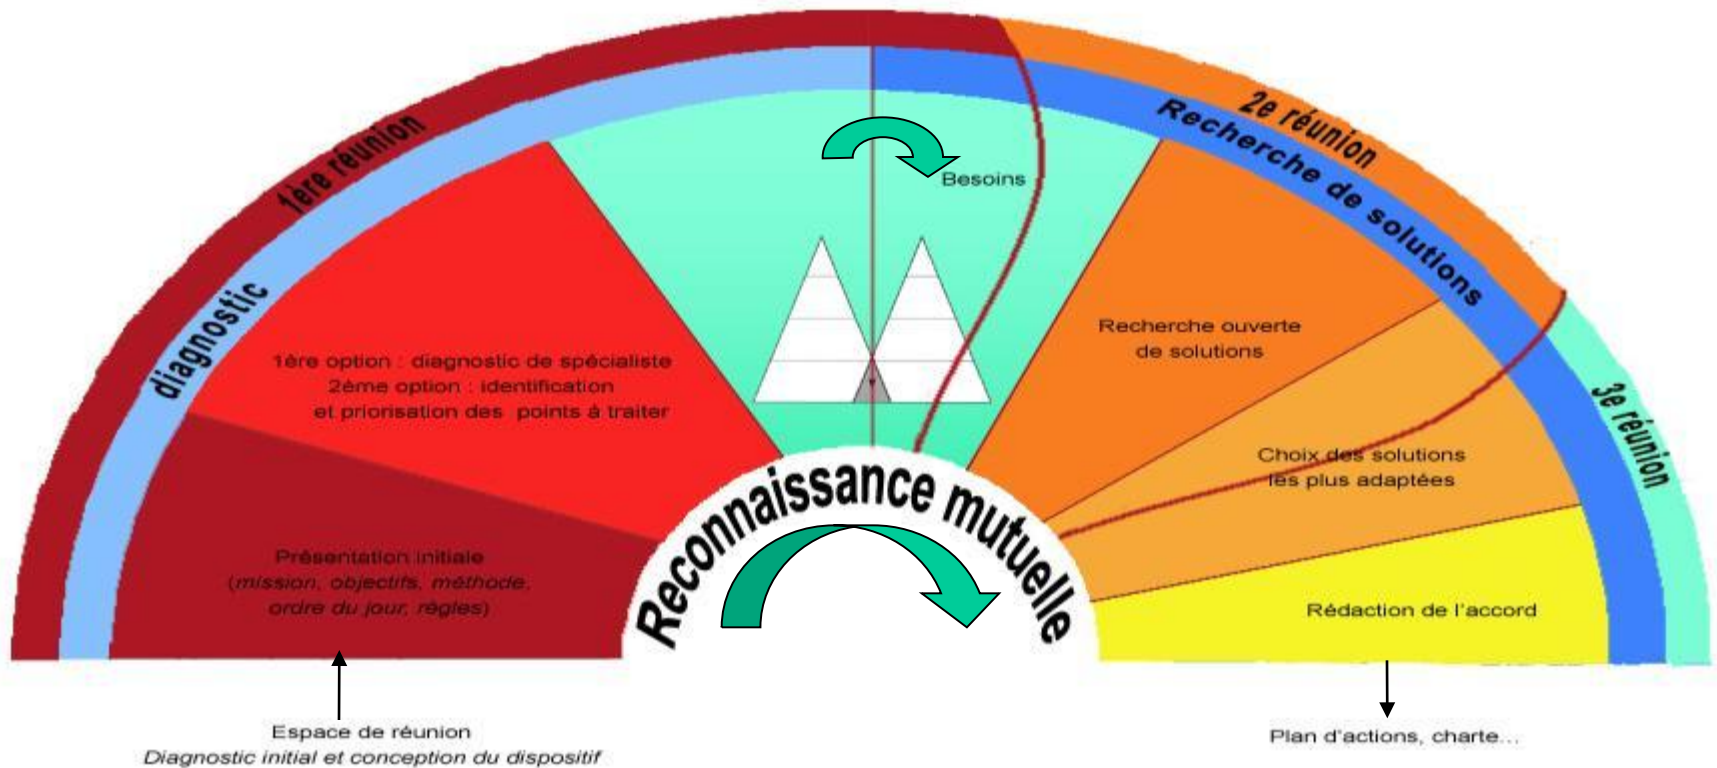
1ère réunion

diagnostic

2e réunion

Recherche de solutions

3e réunion

Besoins

1ère option : diagnostic de spécialiste
2ème option : identification
et priorisation des points à traiter

Présentation initiale
(mission, objectifs, méthode, ordre du jour, règles)

Recherche ouverte
de solutions

Choix des solutions
les plus adaptées

Rédaction de l'accord

Reconnaissance mutuelle

Espace de réunion
Diagnostic initial et conception du dispositif

Plan d'actions, charte...